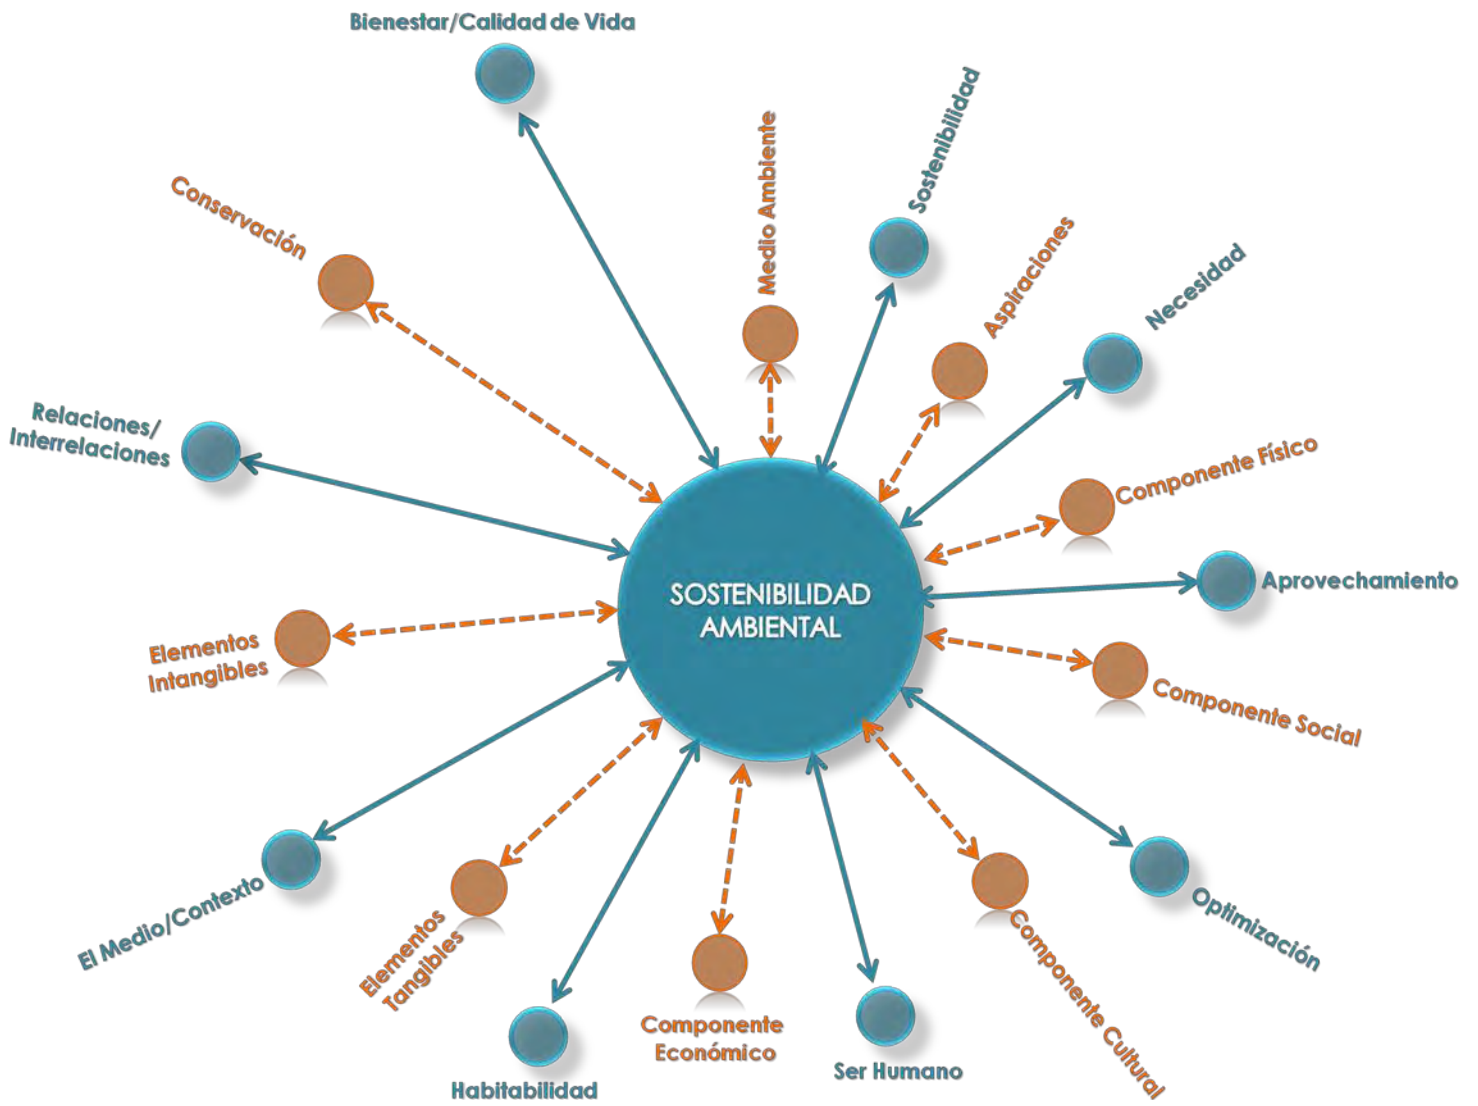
Bienestar/Calidad de Vida

Medio Ambiente

Sostenibilidad

Conservación

Aspiraciones

Necesidad

Relaciones/
Interrelaciones

Componente Físico

SOSTENIBILIDAD
AMBIENTAL

Aprovechamiento

Elementos
Intangibles

Componente Social

El Medio/Contexto

Elementos
Tangibles

Componente
Económico

Ser Humano

Componente Cultural

Optimización

Habitabilidad